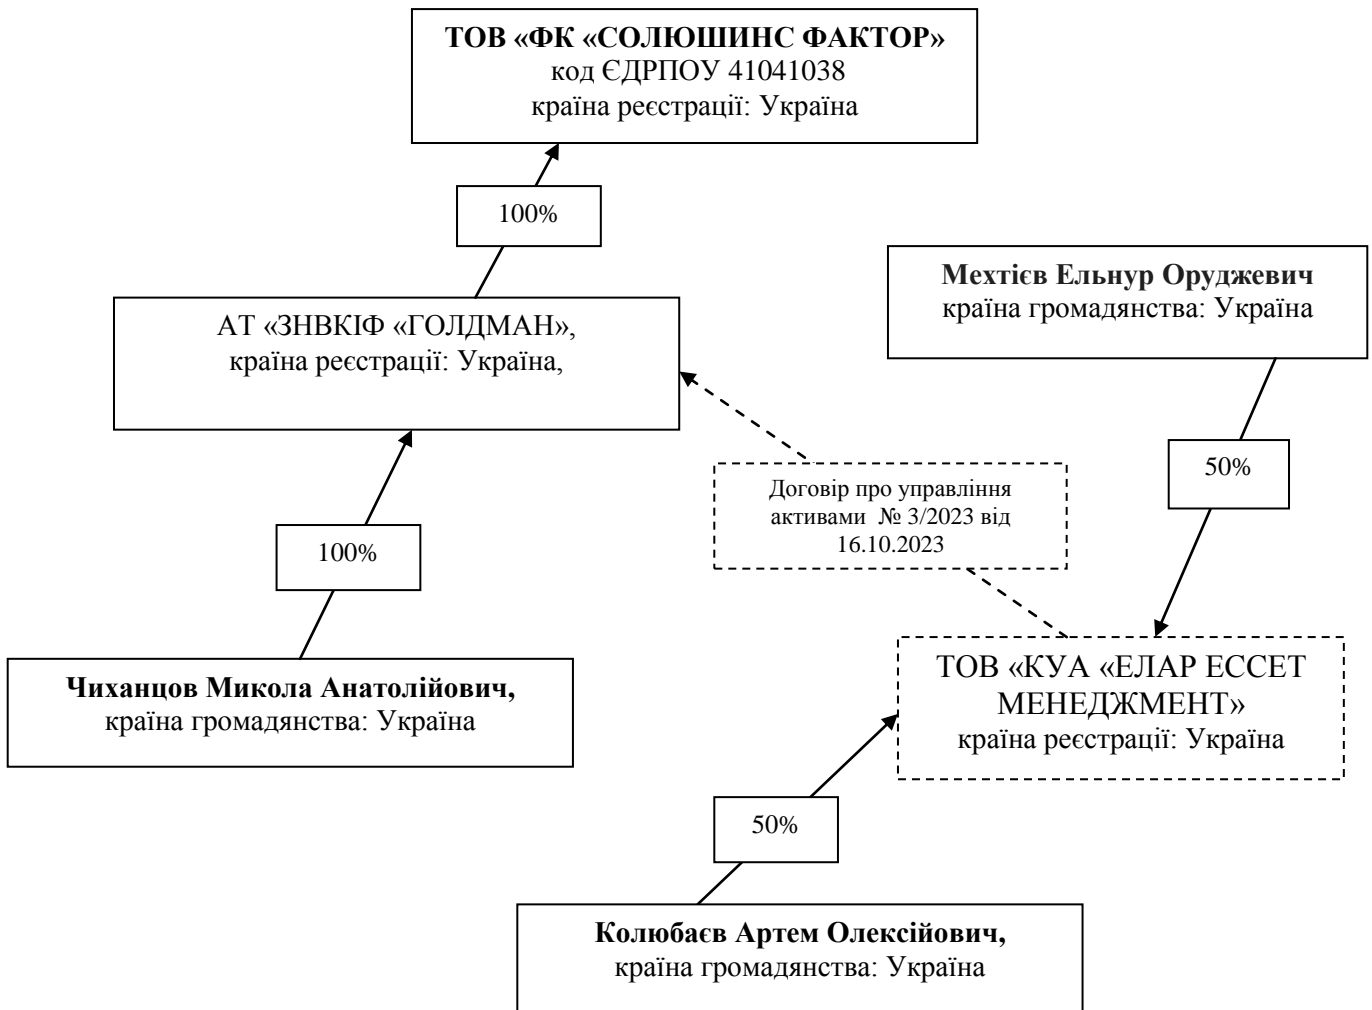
ТОВ «ФК «СОЛЮШИНС ФАКТОР»
код ЄДРПОУ 41041038
країна реєстрації: Україна

100%

Мехтієв Ельнур Оруджевич
країна громадянства: Україна

АТ «ЗНВКІФ «ГОЛДМАН»,
країна реєстрації: Україна,

50%

Договір про управління активами № 3/2023 від 16.10.2023

100%

ТОВ «КУА «ЕЛАР ЕССЕТ МЕНЕДЖМЕНТ»
країна реєстрації: Україна

Чиханцов Микола Анатолійович,
країна громадянства: Україна

50%

Колюбаєв Артем Олексійович,
країна громадянства: Україна